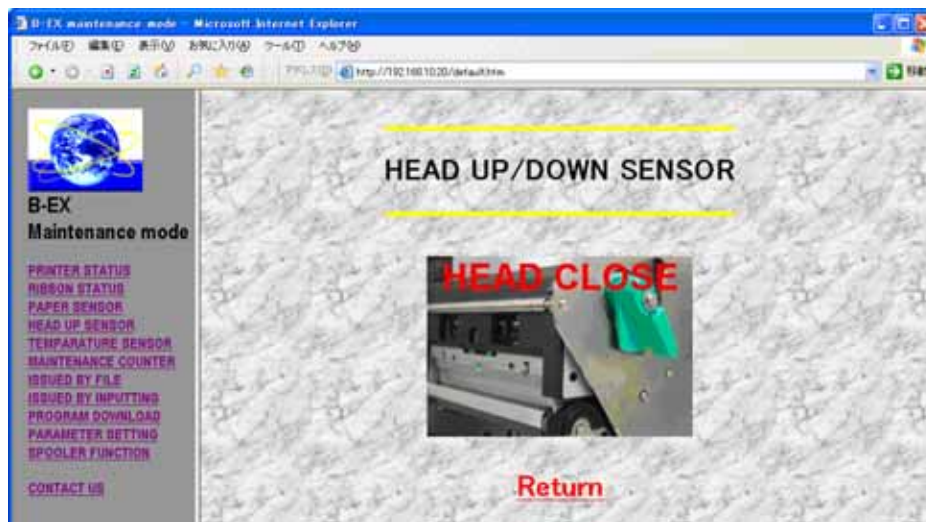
B-EX maintenance mode - Microsoft Internet Explorer

ファイル(F) 編集(E) 表示(V) お気に入り(A) ツール(T) ヘルプ(H)

アドレス(D) http://192.168.10.20/default.htm

B-EX
Maintenance mode

PRINTER STATUS
RIBBON STATUS
PAPER SENSOR
HEAD UP SENSOR
TEMPARATURE SENSOR
MAINTENANCE COUNTER
ISSUED BY FILE
ISSUED BY INPUTTING
PROGRAM DOWNLOAD
PARAMETER SETTING
SPOOLER FUNCTION

CONTACT US

HEAD UP/DOWN SENSOR

HEAD CLOSE

Return